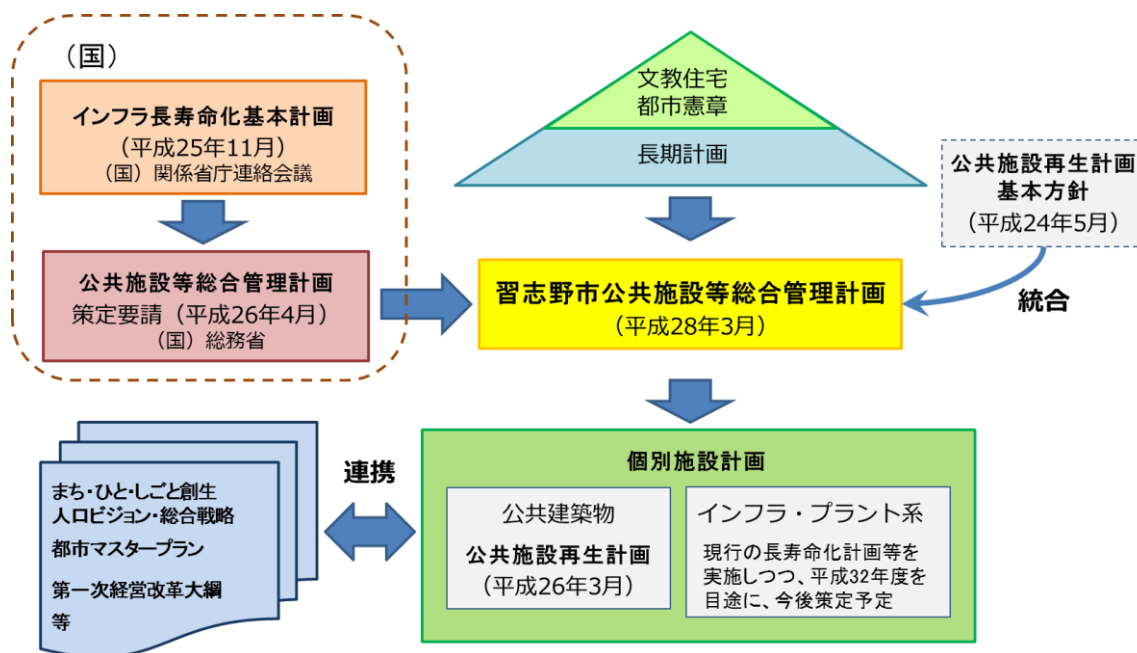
（国）

インフラ長寿命化基本計画
（平成25年11月）
（国）関係省庁連絡会議

公共施設等総合管理計画
策定要請（平成26年4月）
（国）総務省

文教住宅
都市憲章

長期計画

公共施設再生計画
基本方針
（平成24年5月）

習志野市公共施設等総合管理計画
（平成28年3月）

統合

まち・ひと・しごと創生
人口ビジョン・総合戦略
都市マスタープラン
第一次経営改革大綱
等

連携

個別施設計画

公共建築物
公共施設再生計画
（平成26年3月）

インフラ・プラント系
現行の長寿命化計画等を実施しつつ、平成32年度を目途に、今後策定予定